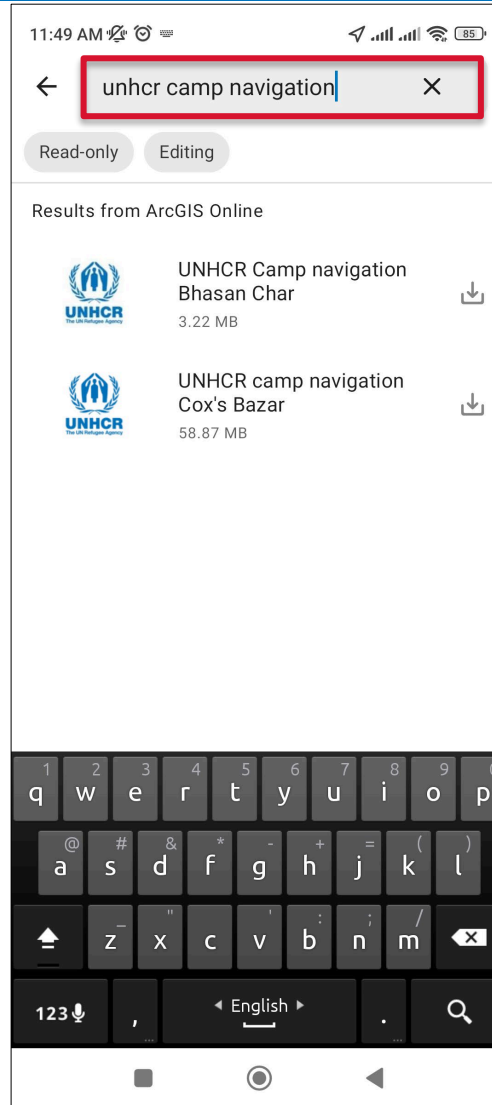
11:49 AM 85

unhcr camp navigation

Read-only Editing

Results from ArcGIS Online

UNHCR The UN Refugee Agency

UNHCR Camp navigation Bhasan Char
3.22 MB

UNHCR The UN Refugee Agency

UNHCR camp navigation Cox's Bazar
58.87 MB

1 2 3 4 5 6 7 8 9 0
q w e r t y u i o p
@ # & * - + = ( )
a s d f g h j k l
_ " : ; /
z x c v b n m
123 , English .